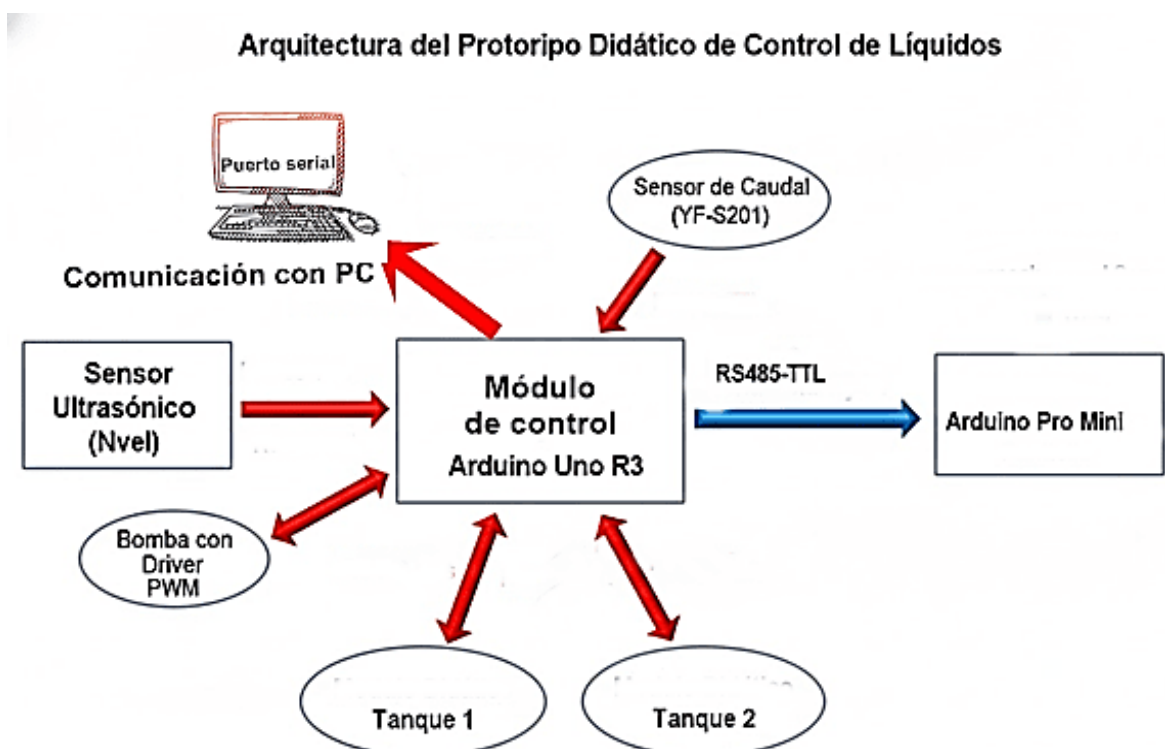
Arquitectura del Protoripo Didático de Control de Líquidos

Puerto serial

Comunicación con PC

Sensor de Caudal (YF-S201)

Sensor Ultrasónico (Nvel)

Módulo de control Arduino Uno R3

RS485-TTL

Arduino Pro Mini

Bomba con Driver PWM

Tanque 1

Tanque 2